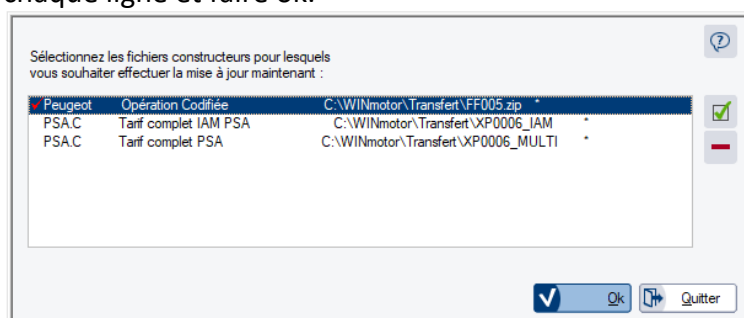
chaque ligne et faire ok.

Sélectionnez les fichiers constructeurs pour lesquels vous souhaiter effectuer la mise à jour maintenant :

| Peugeot | Opération Codifiée | C:\WINmotor\Transfert\FF005.zip | * |
|---|---|---|---|
| PSA.C | Tarif complet IAM PSA | C:\WINmotor\Transfert\XP0006_IAM | * |
| PSA.C | Tarif complet PSA | C:\WINmotor\Transfert\XP0006_MULTI | * |

Ok
Quitter